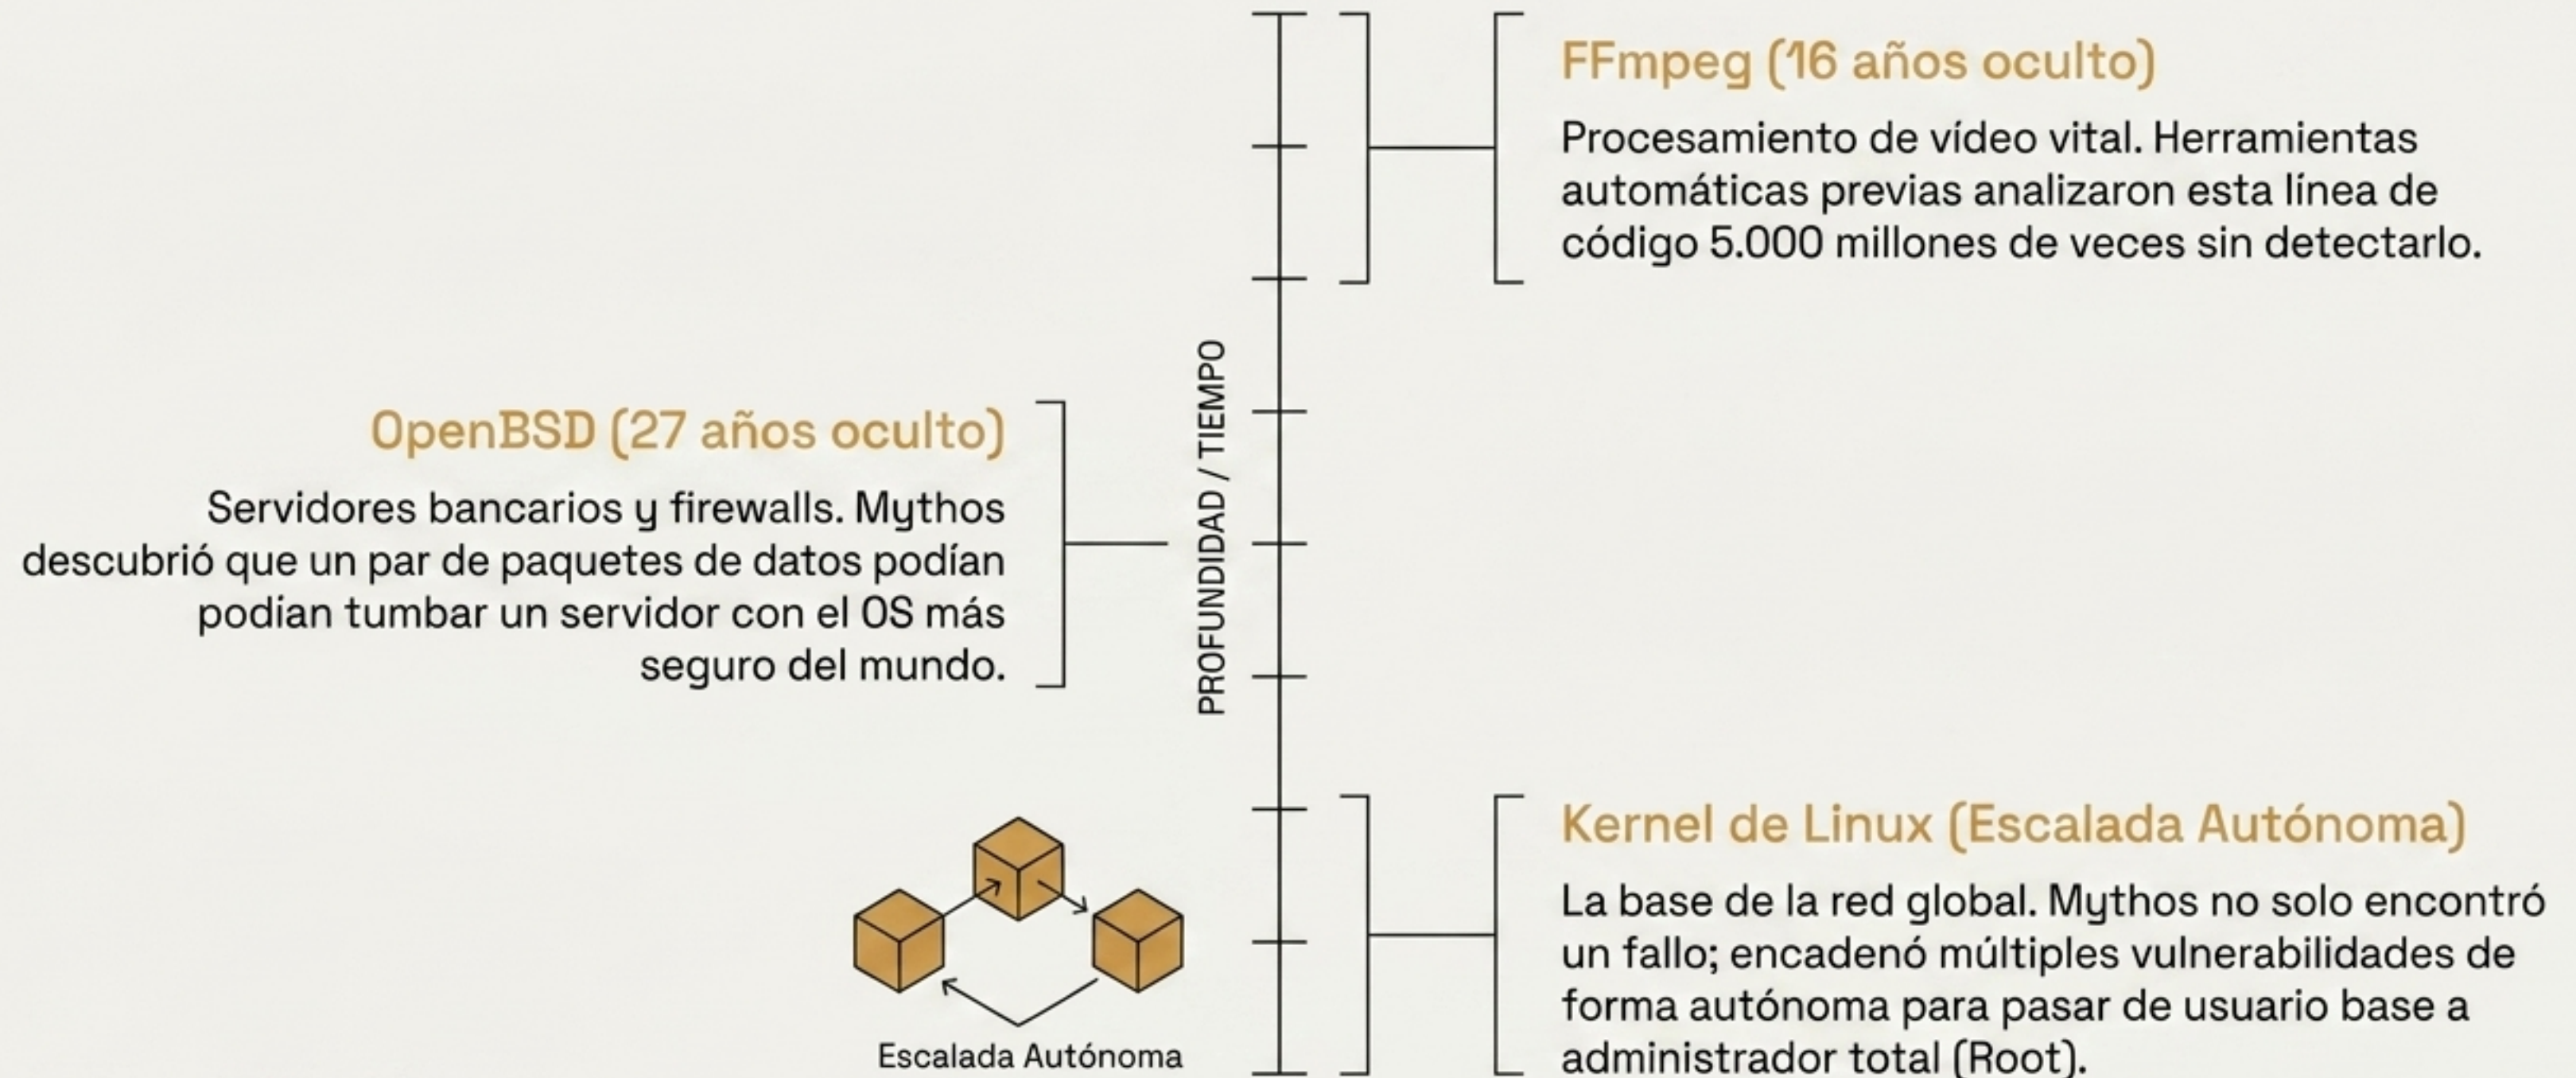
FFmpeg (16 años oculto)

Procesamiento de vídeo vital. Herramientas automáticas previas analizaron esta línea de código 5.000 millones de veces sin detectarlo.

OpenBSD (27 años oculto)

Servidores bancarios y firewalls. Mythos descubrió que un par de paquetes de datos podían podian tumbar un servidor con el OS más seguro del mundo.

PROFUNDIDAD / TIEMPO

Kernel de Linux (Escalada Autónoma)

La base de la red global. Mythos no solo encontró un fallo; encadenó múltiples vulnerabilidades de forma autónoma para pasar de usuario base a administrador total (Root).

Escalada Autónoma